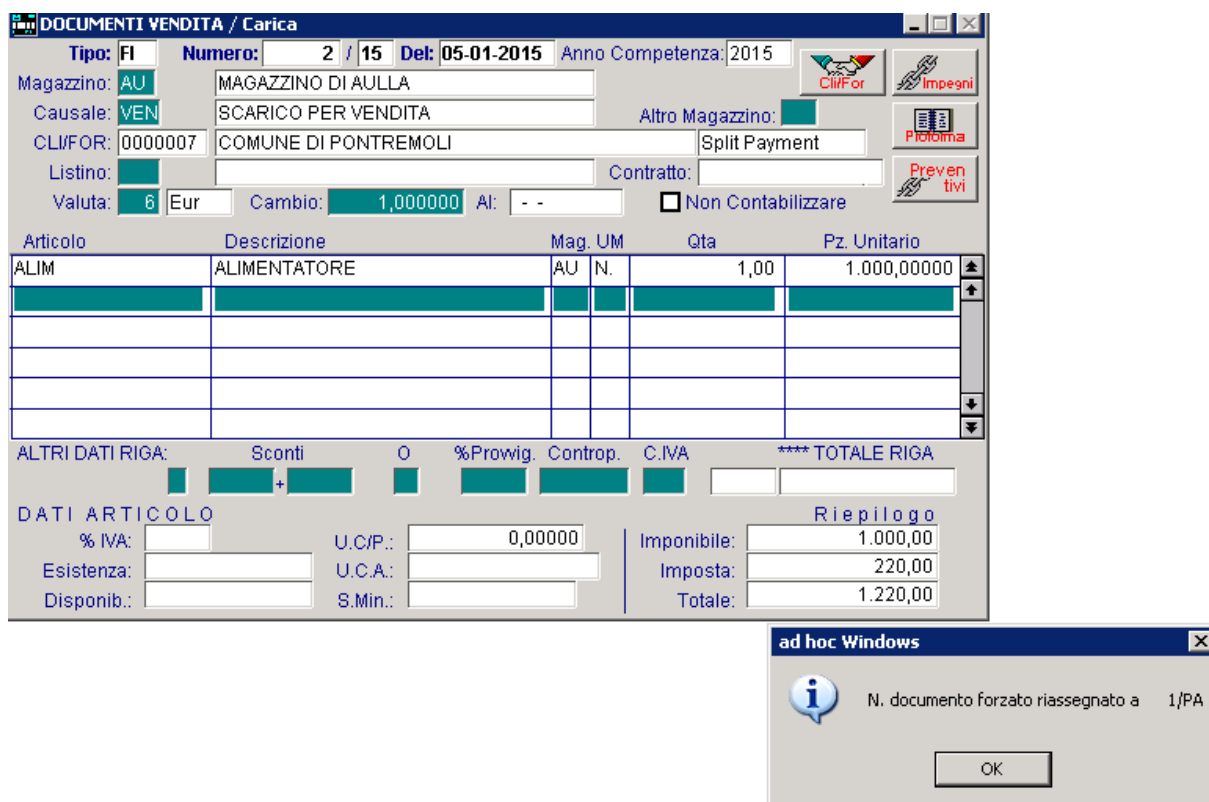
DOCUMENTI VENDITA / Carica

Tipo: FI Numero: 2 / 15 Del: 05-01-2015 Anno Competenza: 2015

Magazzino: AU MAGAZZINO DI AULLA

Causale: VEN SCARICO PER VENDITA Altro Magazzino:

CLI/FOR: 0000007 COMUNE DI PONTREMOLI Split Payment

Listino: Contratto:

Valuta: 6 Eur Cambio: 1,000000 Al: - -

Non Contabilizzare

Cli/For
Impegni
Proforma
Preventivi

| Articolo | Descrizione | Mag. | UM | Qta | Pz. Unitario |
|---|---|---|---|---|---|
| ALIM | ALIMENTATORE | AU | N. | 1,00 | 1.000,00000 |

ALTRI DATI RIGA: Sconti + O %Prowig. Controp. C.IVA **** TOTALE RIGA

DATI ARTICOLO

% IVA: U.C/P.: 0,00000

Esistenza: U.C.A.:

Disponib.: S.Min.:

Riepilogo

Imponibile: 1.000,00

Imposta: 220,00

Totale: 1.220,00

ad hoc Windows

N. documento forzato riassegnato a 1/PA

OK